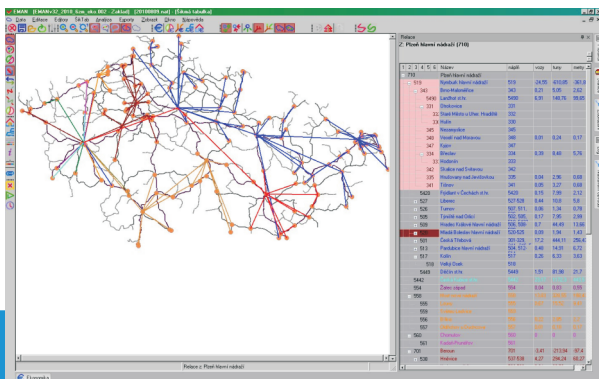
EMAN - [EMANv32_2010_Gm_oko 002 - Základní (20100805 net) - [Tábor tabulka]]

Data Editace Editor ŠkTab Analýza Exporty Zobrazit Okno Nápověda

Relace

Z: Plzeň hlavní nádraží (710)

| 1 2 3 4 5 6 | Název | nádraží | vozy | tuny | metry |
|---|---|---|---|---|---|
| 710 | Plzeň hlavní nádraží | | | | |
| 519 | Rokycany hlavní nádraží | 519 | 24,55 | 410,65 | 361,8 |
| 343 | Brno Maloměřice | 343 | 0,21 | 5,05 | 2,62 |
| 5490 | Landhut st.hr. | 5490 | 6,91 | 148,76 | 89,65 |
| 331 | Břeclavice | 331 | | | |
| 332 | Staré Město u Uher. Hradiště | 332 | | | |
| 330 | Hulín | 330 | | | |
| 345 | Nezamyslice | 345 | | | |
| 346 | Veselí nad Moravou | 346 | 0,01 | 0,24 | 0,17 |
| 347 | Kyjov | 347 | | | |
| 334 | Břeclav | 334 | 0,39 | 8,40 | 5,76 |
| 333 | Hodonín | 333 | | | |
| 342 | Skalice nad Svitavou | 342 | | | |
| 335 | Hustopeče nad Jevišovkou | 335 | 0,04 | 2,96 | 0,68 |
| 341 | Tišnov | 341 | 0,05 | 3,27 | 0,69 |
| 5429 | Frydlant v Čechách st.hr. | 5429 | 0,15 | 7,05 | 2,12 |
| 528 | Liberec | 527,528 | 0,44 | 10,0 | 5,6 |
| 526 | Turnov | 507,511 | 0,06 | 1,34 | 0,76 |
| 525 | Týniště nad Orlicí | 502,505 | 0,17 | 7,95 | 2,99 |
| 520 | Hradec Králové hlavní nádraží | 506,508 | 0,7 | 44,49 | 13,56 |
| 529 | Mladá Boleslav hlavní nádraží | 520,525 | 0,08 | 1,94 | 1,42 |
| 501 | Česká Třebová | 301,323 | 17,2 | 444,11 | 256,4 |
| 513 | Pardubice hlavní nádraží | 504,512 | 0,40 | 14,31 | 6,72 |
| 517 | Kolín | 517 | 0,26 | 6,33 | 3,63 |
| 518 | Velký Osek | 518 | | | |
| 5449 | Děčín st.hr. | 5449 | 1,51 | 61,98 | 21,7 |
| 5442 | | | | | |
| 554 | Žatec západ | 554 | 0,04 | 0,83 | 0,55 |
| 550 | | | | | |
| 555 | | | | | |
| 556 | | | | | |
| 557 | | | | | |
| 558 | | | | | |
| 560 | Chomutov | | | | |
| 538 | Kralupy n.Vltavou | | | | |
| 600 | Beroun | 500 | 3,41 | 213,04 | 97,4 |
| 539 | Hněvice | 537,538 | 4,27 | 294,29 | 88,27 |

Relace z: Plzeň hlavní nádraží

Startovka